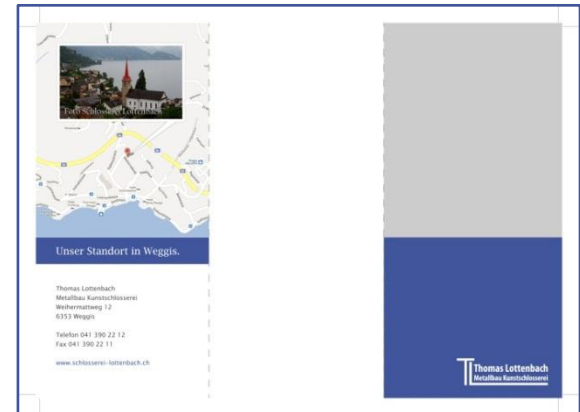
Foto Schlosserei Lottenbach

Unser Standort in Weggis.

Thomas Lottenbach
Metallbau Kunstschlosserei
Weihermattweg 12
6353 Weggis

Telefon 041 390 22 12
Fax 041 390 22 11

www.schlosserei-lottenbach.ch

Thomas Lottenbach
Metallbau Kunstschlosserei